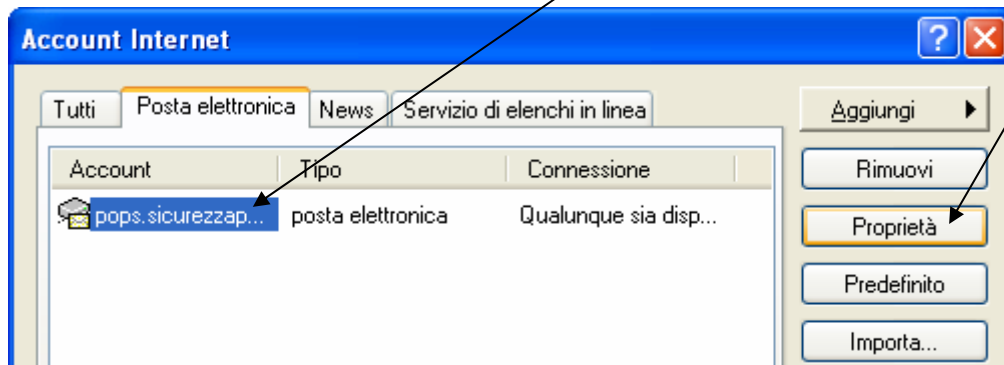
Account Internet

Tutti | Posta elettronica | News | Servizio di elenchi in linea

| Account | Tipo | Connessione |
|---|---|---|
| pops.sicurezzap... | posta elettronica | Qualunque sia disp... |

Aggiungi
Rimuovi
Proprietà
Predefinito
Importa...